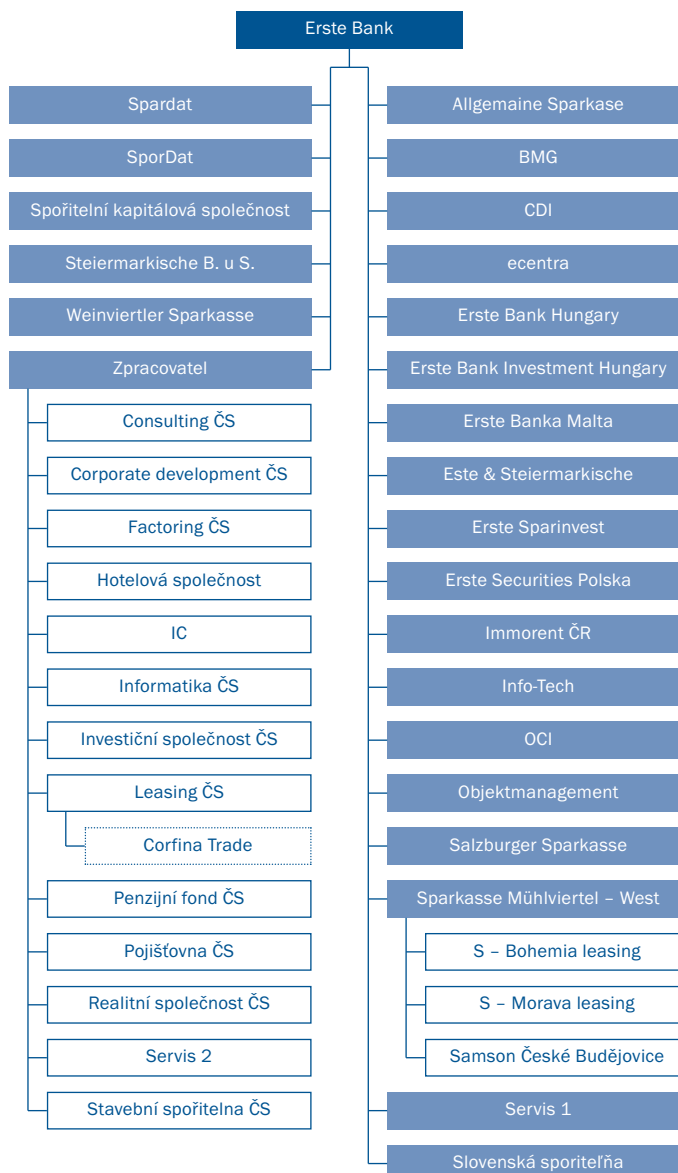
Erste Bank

Spardat

SporDat

Spořitelní kapitálová společnost

Steiermarkische B. u S.

Weinviertler Sparkasse

Zpracovatel

Consulting ČS

Corporate development ČS

Factoring ČS

Hotelová společnost

IC

Informatika ČS

Investiční společnost ČS

Leasing ČS

Corfina Trade

Penzijní fond ČS

Pojišťovna ČS

Realitní společnost ČS

Servis 2

Stavební spořitelna ČS

Allgemaine Sparkase

BMG

CDI

ecentra

Erste Bank Hungary

Erste Bank Investment Hungary

Erste Banka Malta

Este & Steiermarkische

Erste Sparinvest

Erste Securities Polska

Immorent ČR

Info-Tech

OCI

Objektmanagement

Salzburger Sparkasse

Sparkasse Mühlviertel – West

S – Bohemia leasing

S – Morava leasing

Samson České Budějovice

Servis 1

Slovenská sporiteľňa